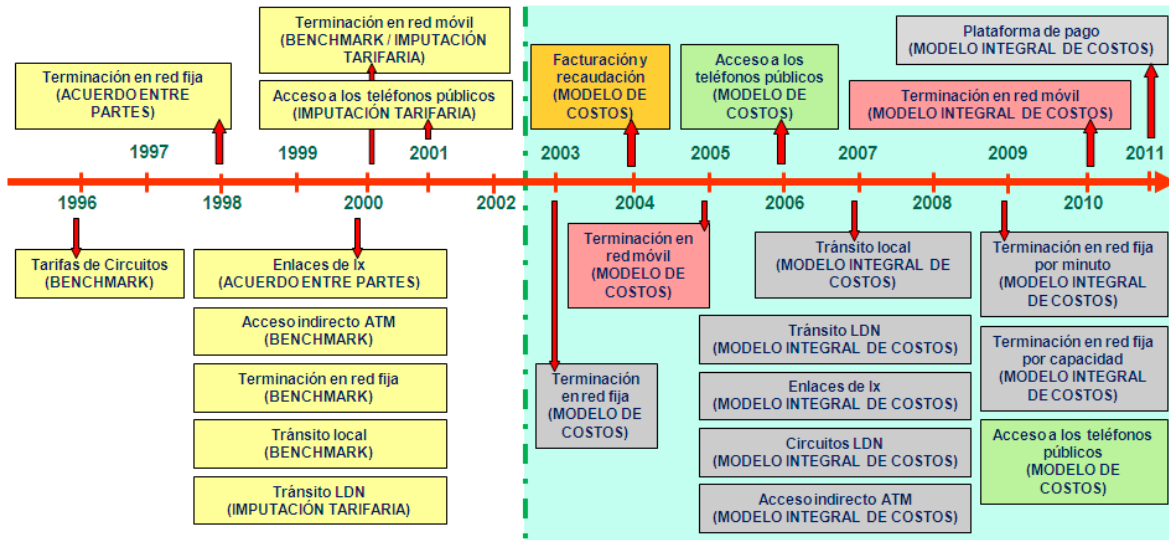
Terminación en red móvil
(BENCHMARK / IMPUTACIÓN TARIFARIA)

Plataforma de pago
(MODELO INTEGRAL DE COSTOS)

Terminación en red fija
(ACUERDO ENTRE PARTES)

Acceso a los teléfonos públicos
(IMPUTACIÓN TARIFARIA)

Facturación y recaudación
(MODELO DE COSTOS)

Acceso a los teléfonos públicos
(MODELO DE COSTOS)

Terminación en red móvil
(MODELO INTEGRAL DE COSTOS)

1997

1999

2001

2003

2005

2007

2009

2011

1996

1998

2000

2002

2004

2006

2008

2010

Tarifas de Circuitos
(BENCHMARK)

Enlaces de lx
(ACUERDO ENTRE PARTES)

Terminación en red móvil
(MODELO DE COSTOS)

Tránsito local
(MODELO INTEGRAL DE COSTOS)

Terminación en red fija por minuto
(MODELO INTEGRAL DE COSTOS)

Acceso indirecto ATM
(BENCHMARK)

Tránsito LDN
(MODELO INTEGRAL DE COSTOS)

Terminación en red fija por capacidad
(MODELO INTEGRAL DE COSTOS)

Terminación en red fija
(BENCHMARK)

Terminación en red fija
(MODELO DE COSTOS)

Enlaces de lx
(MODELO INTEGRAL DE COSTOS)

Tránsito local
(BENCHMARK)

Circuitos LDN
(MODELO INTEGRAL DE COSTOS)

Acceso a los teléfonos públicos
(MODELO DE COSTOS)

Tránsito LDN
(IMPUTACIÓN TARIFARIA)

Acceso indirecto ATM
(MODELO INTEGRAL DE COSTOS)